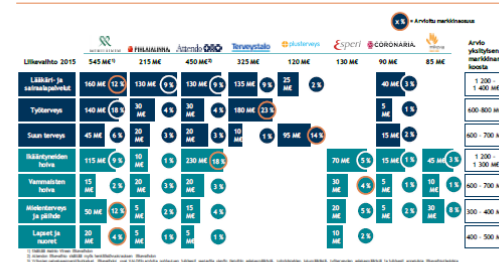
x % = Arvioitu markkinaosuus

| | MEHILÄINEN | PIHLAJALINNA | Attendo | Terveystalo | pluspterveys | Esperi | CORONARIA | | Arvio yksityisen markkinan koosta |
|---|---|---|---|---|---|---|---|---|---|
| Liikevaihto 2015 | 545 ME¹⁾ | 215 ME | 450 ME²⁾ | 325 ME | 120 ME | 130 ME | 90 ME | 85 ME | |
| Lääkäri- ja sairaalapalvelut | 160 ME 12 % | 130 ME 9 % | 130 ME 9 % | 325 ME 24 % | 25 ME 2 % | | 40 ME 3 % | | 1 200 - 1 400 ME |
| Työterveys | 75 ME 11 % | 30 ME 4 % | | 180 ME 23 % | 20 ME 3 % | | 15 ME 2 % | | 600-800 ME |
| Suun terveys | 45 ME 6 % | 20 ME 3 % | | 30 ME 4 % | 95 ME 14 % | | 5 ME 1 % | | 600 - 700 ME |
| Ikääntyneiden hoiva | 115 ME 9 % | 10 ME 1 % | 230 ME 18 % | | | 70 ME 5 % | 15 ME 1 % | 45 ME 3 % | 1 200 - 1 300 ME |
| Vammaisten hoiva | 15 ME 2 % | 20 ME 3 % | 20 ME 3 % | | | 30 ME 4 % | 5 ME 1 % | | 700 - 800 ME |
| Mielenterveys ja päihde | 50 ME 12 % | 5 ME 1 % | 30 ME 7 % | | | 10 ME 3 % | 10 ME 2 % | 30 ME 8 % | 300 - 400 ME |
| Lapset ja nuoret | 20 ME 4 % | 5 ME 1 % | 5 ME 1 % | | | 20 ME 5 % | 10 ME 2 % | | 400 - 500 ME |

1) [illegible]
2) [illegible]